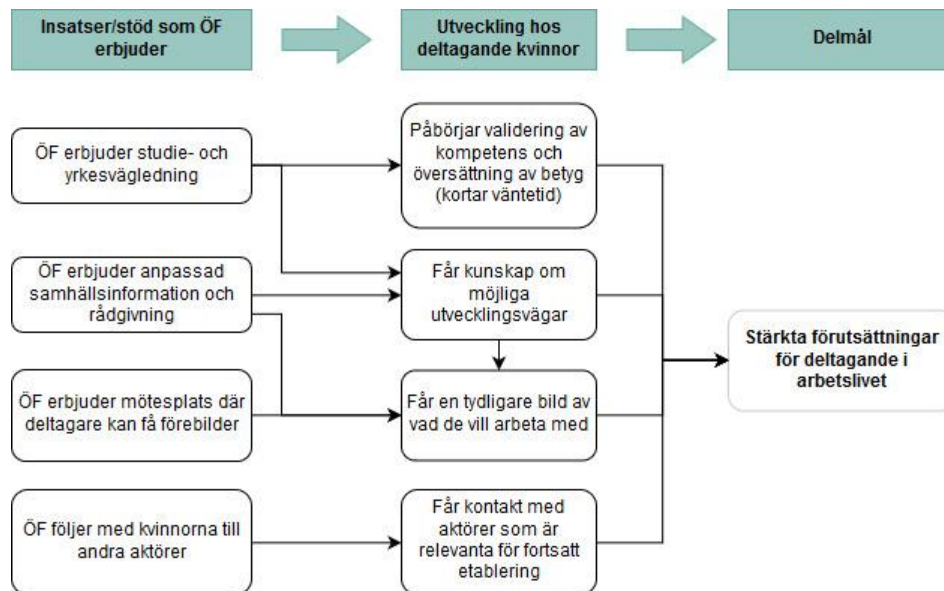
Insatser/stöd som ÖF erbjuder

Utveckling hos deltagande kvinnor

Delmål

ÖF erbjuder studie- och yrkesvägledning

ÖF erbjuder anpassad samhällsinformation och rådgivning

ÖF erbjuder mötesplats där deltagare kan få förebilder

ÖF följer med kvinnorna till andra aktörer

Påbörjar validering av kompetens och översättning av betyg (kortar väntetid)

Får kunskap om möjliga utvecklingsvägar

Får en tydligare bild av vad de vill arbeta med

Får kontakt med aktörer som är relevanta för fortsatt etablering

Stärkta förutsättningar för deltagande i arbetslivet